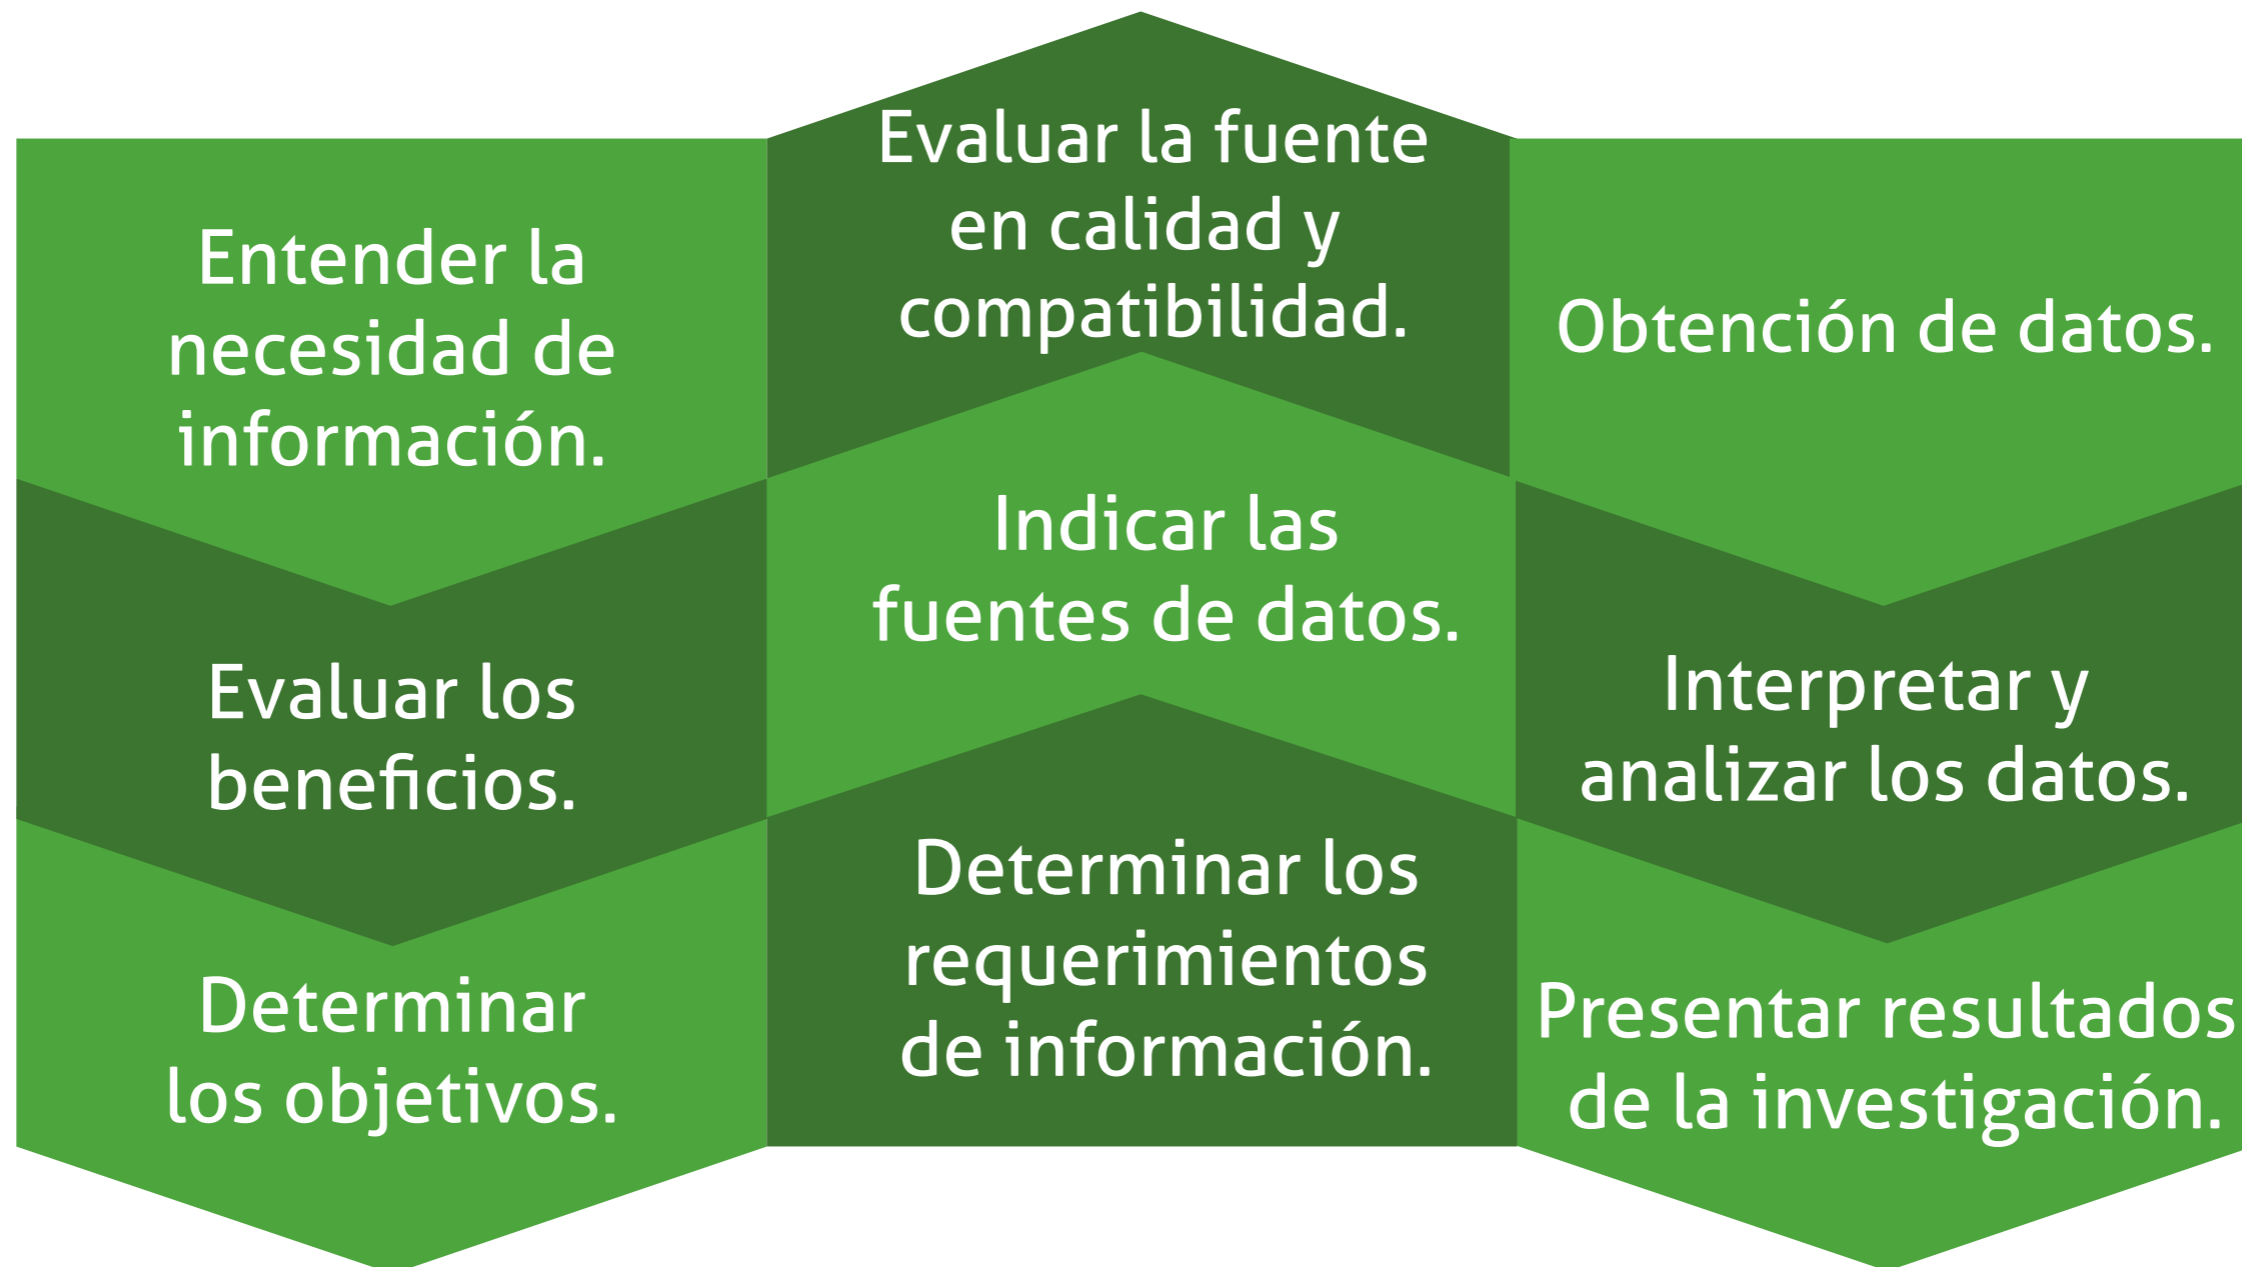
Entender la necesidad de información.

Evaluar los beneficios.

Determinar los objetivos.

Evaluar la fuente en calidad y compatibilidad.

Indicar las fuentes de datos.

Determinar los requerimientos de información.

Obtención de datos.

Interpretar y analizar los datos.

Presentar resultados de la investigación.